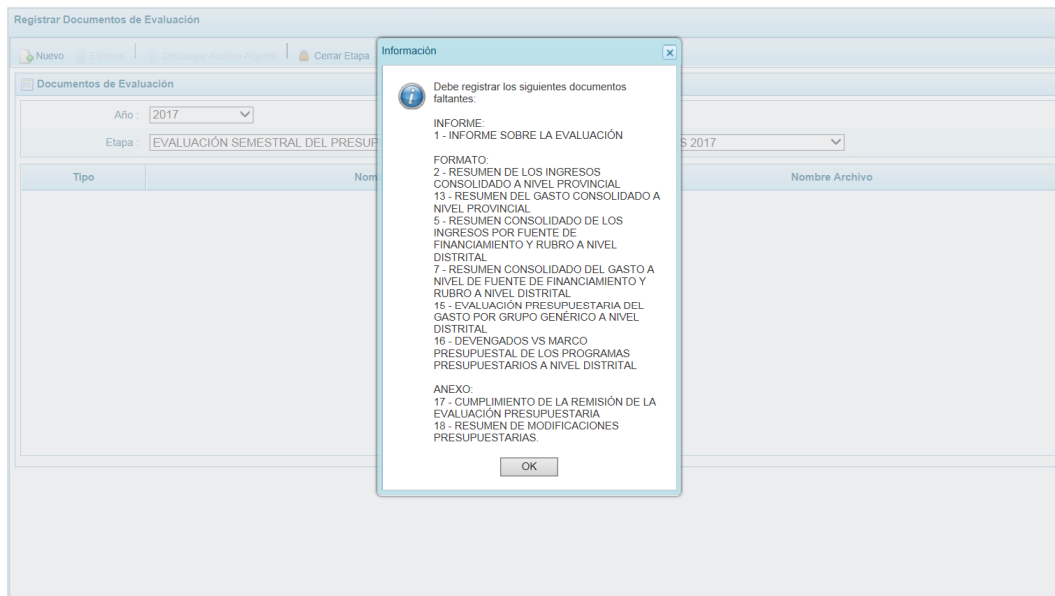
Registrar Documentos de Evaluación

Nuevo Eliminar Descargar Archivo Adjunto Cerrar Etapa

Documentos de Evaluación

Año : 2017

Etapa : EVALUACIÓN SEMESTRAL DEL PRESUP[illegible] S 2017

| Tipo | Nom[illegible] | Nombre Archivo |
|---|---|---|

Información

Debe registrar los siguientes documentos faltantes:

INFORME:
1 - INFORME SOBRE LA EVALUACIÓN

FORMATO:
2 - RESUMEN DE LOS INGRESOS CONSOLIDADO A NIVEL PROVINCIAL
13 - RESUMEN DEL GASTO CONSOLIDADO A NIVEL PROVINCIAL
5 - RESUMEN CONSOLIDADO DE LOS INGRESOS POR FUENTE DE FINANCIAMIENTO Y RUBRO A NIVEL DISTRITAL
7 - RESUMEN CONSOLIDADO DEL GASTO A NIVEL DE FUENTE DE FINANCIAMIENTO Y RUBRO A NIVEL DISTRITAL
15 - EVALUACIÓN PRESUPUESTARIA DEL GASTO POR GRUPO GENÉRICO A NIVEL DISTRITAL
16 - DEVENGADOS VS MARCO PRESUPUESTAL DE LOS PROGRAMAS PRESUPUESTARIOS A NIVEL DISTRITAL

ANEXO:
17 - CUMPLIMIENTO DE LA REMISIÓN DE LA EVALUACIÓN PRESUPUESTARIA
18 - RESUMEN DE MODIFICACIONES PRESUPUESTARIAS.

OK